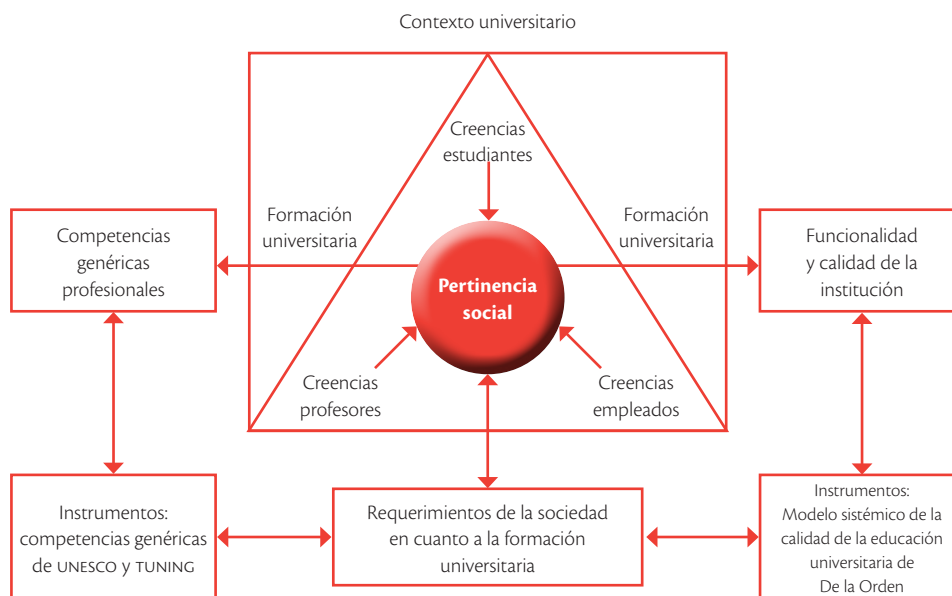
Contexto universitario

Creencias estudiantes

Formación universitaria

Formación universitaria

Competencias genéricas profesionales

Pertinencia social

Funcionalidad y calidad de la institución

Creencias profesores

Creencias empleados

Instrumentos: competencias genéricas de UNESCO y TUNING

Requerimientos de la sociedad en cuanto a la formación universitaria

Instrumentos: Modelo sistémico de la calidad de la educación universitaria de De la Orden